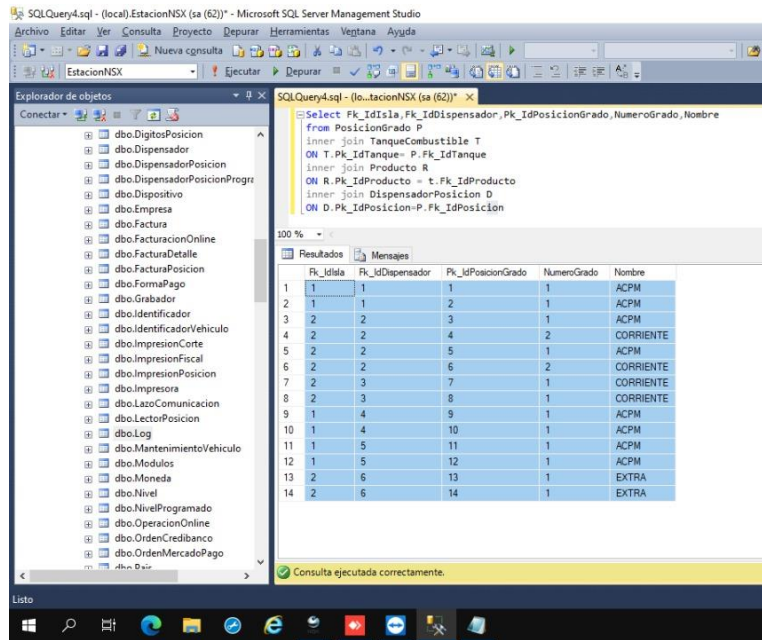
SQLQuery4.sql - (local).EstacionNSX (sa (62))* - Microsoft SQL Server Management Studio

Archivo Editar Ver Consulta Proyecto Depurar Herramientas Ventana Ayuda

Nueva consulta

EstacionNSX

Ejecutar Depurar

Explorador de objetos

Conectar

dbo.DigitosPosicion
dbo.Dispensador
dbo.DispensadorPosicion
dbo.DispensadorPosicionProgra
dbo.Dispositivo
dbo.Empresa
dbo.Factura
dbo.FacturacionOnline
dbo.FacturaDetalle
dbo.FacturaPosicion
dbo.FormaPago
dbo.Grabador
dbo.Identificador
dbo.IdentificadorVehiculo
dbo.ImpresionCorte
dbo.ImpresionFiscal
dbo.ImpresionPosicion
dbo.Impresora
dbo.LazoComunicacion
dbo.LectorPosicion
dbo.Log
dbo.MantenimientoVehiculo
dbo.Modulos
dbo.Moneda
dbo.Nivel
dbo.NivelProgramado
dbo.OperacionOnline
dbo.OrdenCredibanco
dbo.OrdenMercadoPago
dbo.Pais

SQLQuery4.sql - (lo...tacionNSX (sa (62))* ×

Select Fk_IdIsla,Fk_IdDispensador,Pk_IdPosicionGrado,NumeroGrado,Nombre
from PosicionGrado P
inner join TanqueCombustible T
ON T.Pk_IdTanque= P.Fk_IdTanque
inner join Producto R
ON R.Pk_IdProducto = t.Fk_IdProducto
inner join DispensadorPosicion D
ON D.Pk_IdPosicion=P.Fk_IdPosicion

100 %

Resultados Mensajes

| | Fk_IdIsla | Fk_IdDispensador | Pk_IdPosicionGrado | NumeroGrado | Nombre |
|---|---|---|---|---|---|
| 1 | 1 | 1 | 1 | 1 | ACPM |
| 2 | 1 | 1 | 2 | 1 | ACPM |
| 3 | 2 | 2 | 3 | 1 | ACPM |
| 4 | 2 | 2 | 4 | 2 | CORRIENTE |
| 5 | 2 | 2 | 5 | 1 | ACPM |
| 6 | 2 | 2 | 6 | 2 | CORRIENTE |
| 7 | 2 | 3 | 7 | 1 | CORRIENTE |
| 8 | 2 | 3 | 8 | 1 | CORRIENTE |
| 9 | 1 | 4 | 9 | 1 | ACPM |
| 10 | 1 | 4 | 10 | 1 | ACPM |
| 11 | 1 | 5 | 11 | 1 | ACPM |
| 12 | 1 | 5 | 12 | 1 | ACPM |
| 13 | 2 | 6 | 13 | 1 | EXTRA |
| 14 | 2 | 6 | 14 | 1 | EXTRA |

Consulta ejecutada correctamente.

Listo